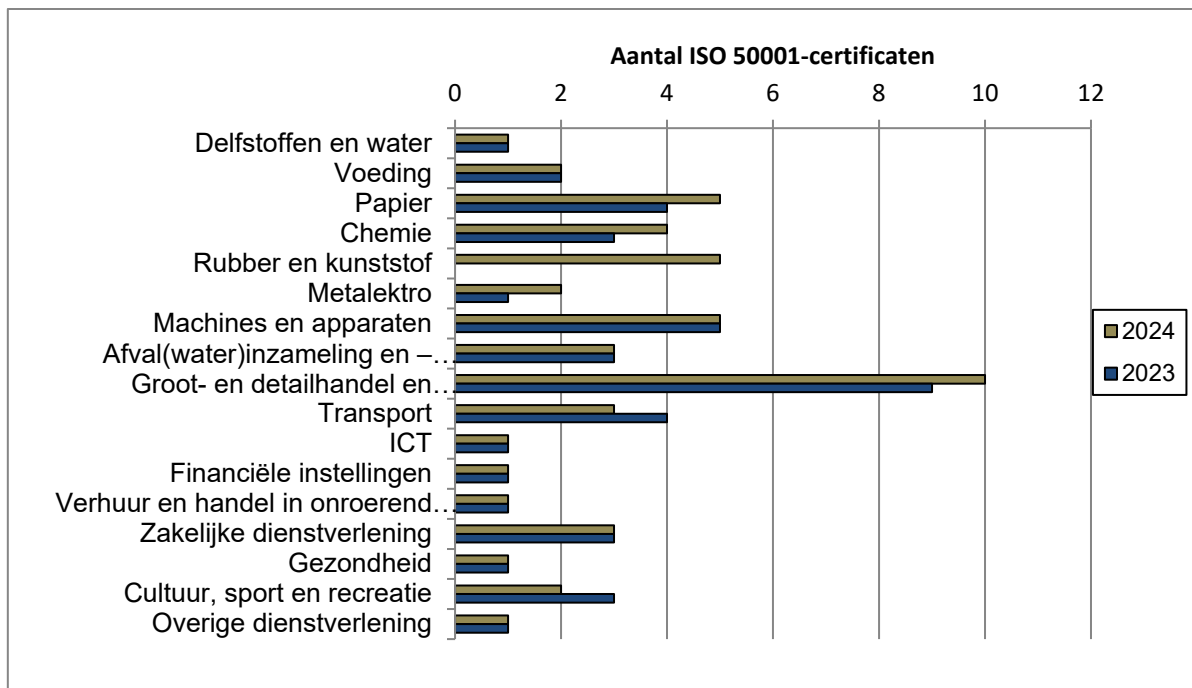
Aantal ISO 50001-certificaten

0 2 4 6 8 10 12

Delfstoffen en water
Voeding
Papier
Chemie
Rubber en kunststof
Metalektro
Machines en apparaten
Afval(water)inzameling en –…
Groot- en detailhandel en…
Transport
ICT
Financiële instellingen
Verhuur en handel in onroerend…
Zakelijke dienstverlening
Gezondheid
Cultuur, sport en recreatie
Overige dienstverlening

2024
2023